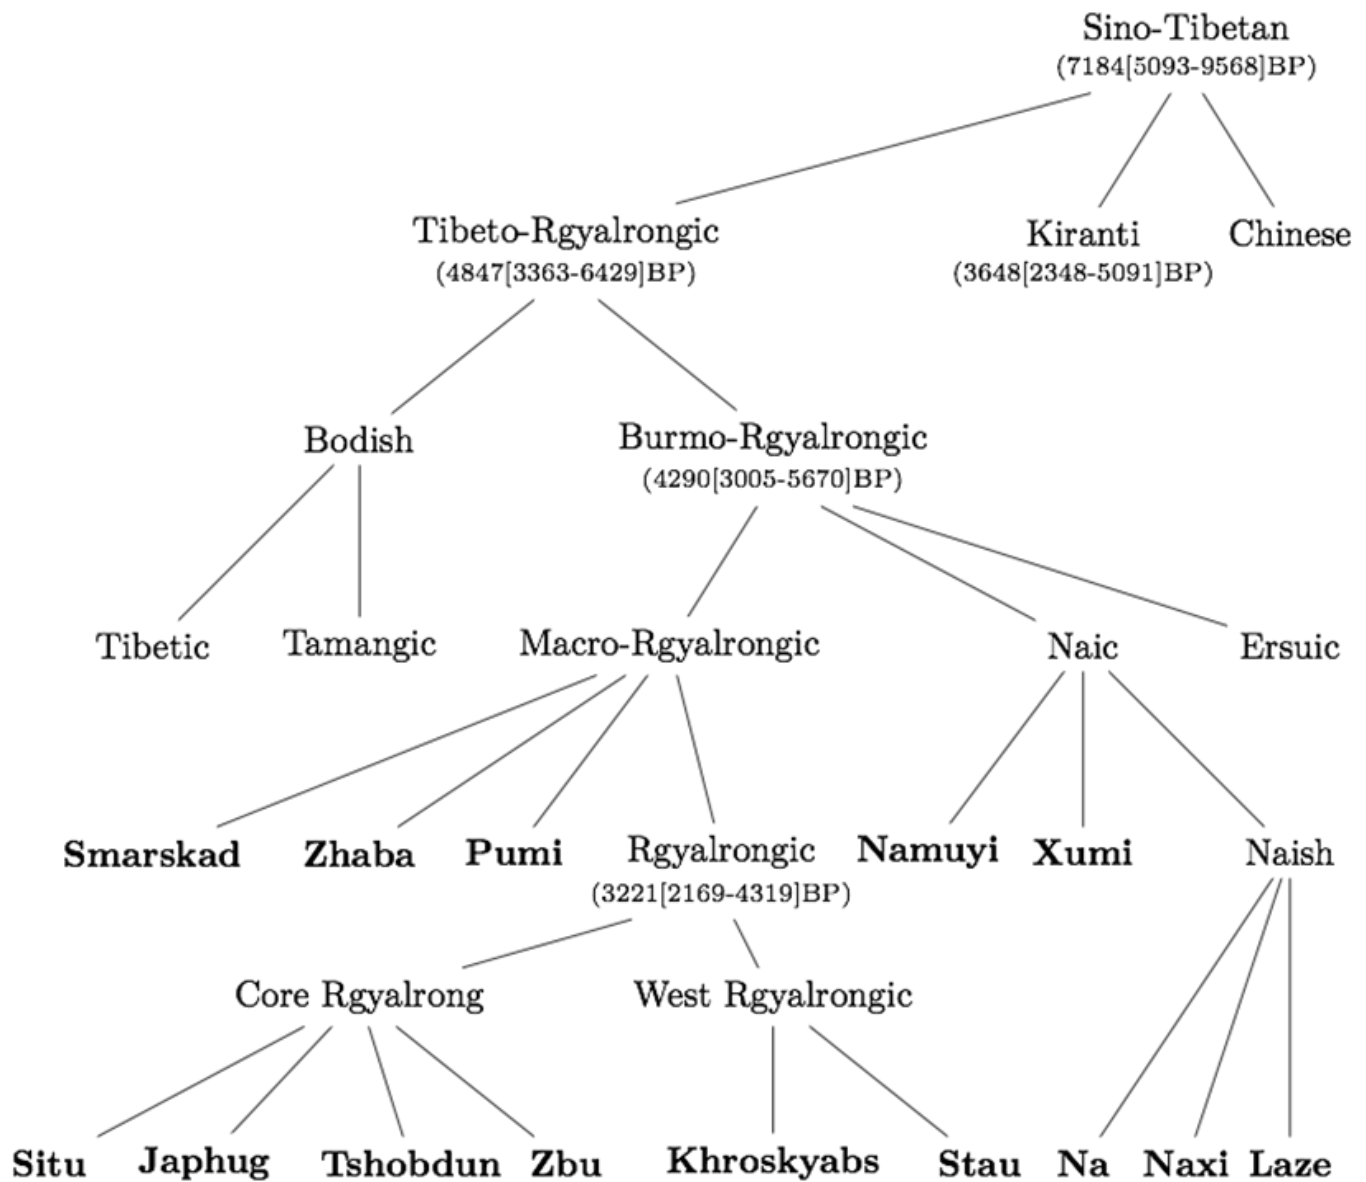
Sino-Tibetan
(7184[5093-9568]BP)

Tibeto-Rgyalrongic
(4847[3363-6429]BP)

Kiranti
(3648[2348-5091]BP)

Chinese

Bodish

Burmo-Rgyalrongic
(4290[3005-5670]BP)

Tibetic

Tamangic

Macro-Rgyalrongic

Naic

Ersuic

Smarskad

Zhaba

Pumi

Rgyalrongic
(3221[2169-4319]BP)

Namuyi

Xumi

Naish

Core Rgyalrong

West Rgyalrongic

Situ

Japhug

Tshobdun

Zbu

Khroskyabs

Stau

Na

Naxi

Laze